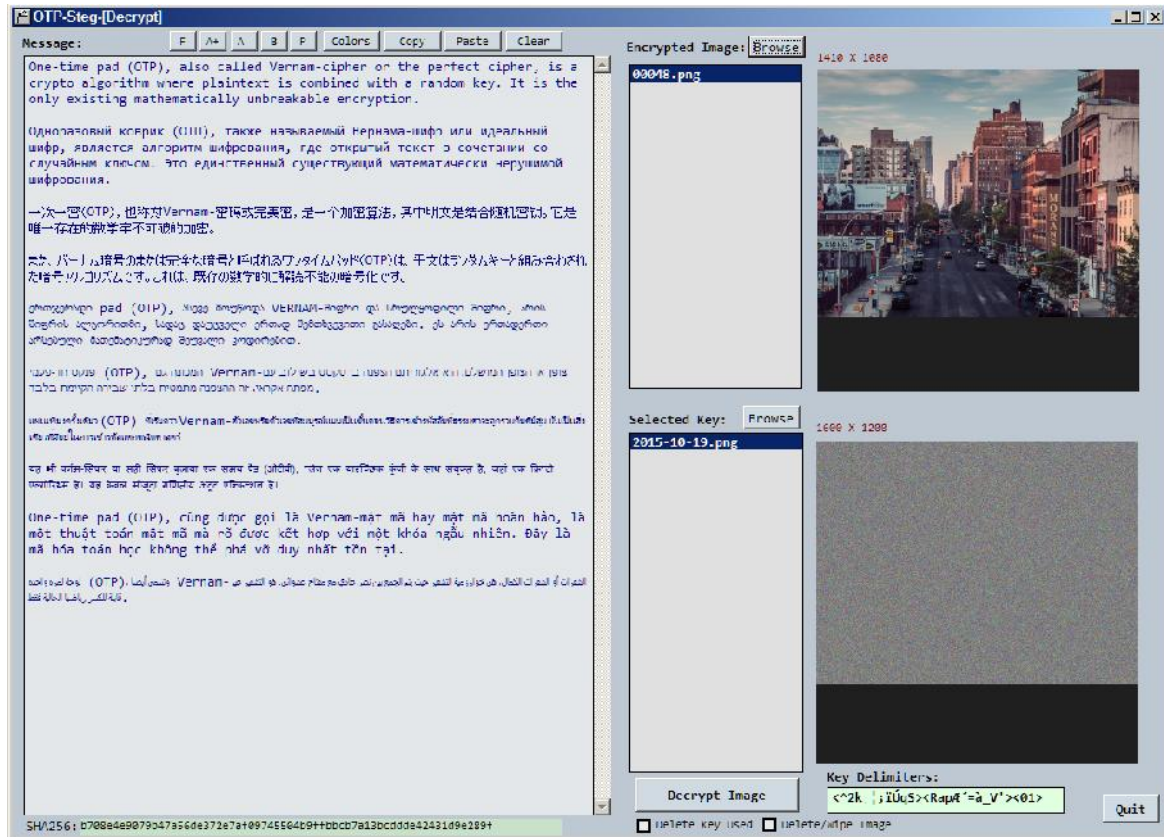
OTP-Steg-[Decrypt]

Message: F A+ A B F Colors Copy Paste Clear

One-time pad (OTP), also called Vernam-cipher or the perfect cipher, is a crypto algorithm where plaintext is combined with a random key. It is the only existing mathematically unbreakable encryption.

Одноразовый ключик (OTP), также называемый Вернама-шифр или идеальный шифр, является алгоритм шифрования, где открытый текст в сочетании со случайным ключом. Это единственный существующий математически нерушимой шифрования.

一次一密(OTP)，也称为Vernam-密码或完美密，是一个加密算法，其中明文是结合随机密钥。它是唯一存在的数学牢不可破的加密。

また、バーナム暗号の実効は完全な暗号と呼ばれるワンタイムパッド(OTP)は、平文はランダムキーと組み合わされた暗号アルゴリズムです。これは、既存の数学的に解読不能の暗号化です。

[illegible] pad (OTP), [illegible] VERNAM-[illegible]

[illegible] (OTP), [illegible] Vernam-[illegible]

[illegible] (OTP) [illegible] Vernam-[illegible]

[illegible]

One-time pad (OTP), cũng được gọi là Vernam-mật mã hay mật mã hoàn hảo, là một thuật toán mật mã mà rõ được kết hợp với một khóa ngẫu nhiên. Đây là mã hóa toán học không thể phá vỡ duy nhất tồn tại.

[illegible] (OTP) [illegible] Vernam- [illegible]

SHA256: b708e4e9079b47a56de372e7a1e09745564b9ffbbcb7a13bcddde42431d9e289f

Encrypted Image: Browse
00048.png
1410 X 1080

Selected Key: Browse
2015-10-19.png
1600 X 1200

Decrypt Image
Key Delimiters:
<^2k ¦¡ÏÜç5><Rap¢´=ä_V'><01>
Quit
Delete key used Delete/wipe image